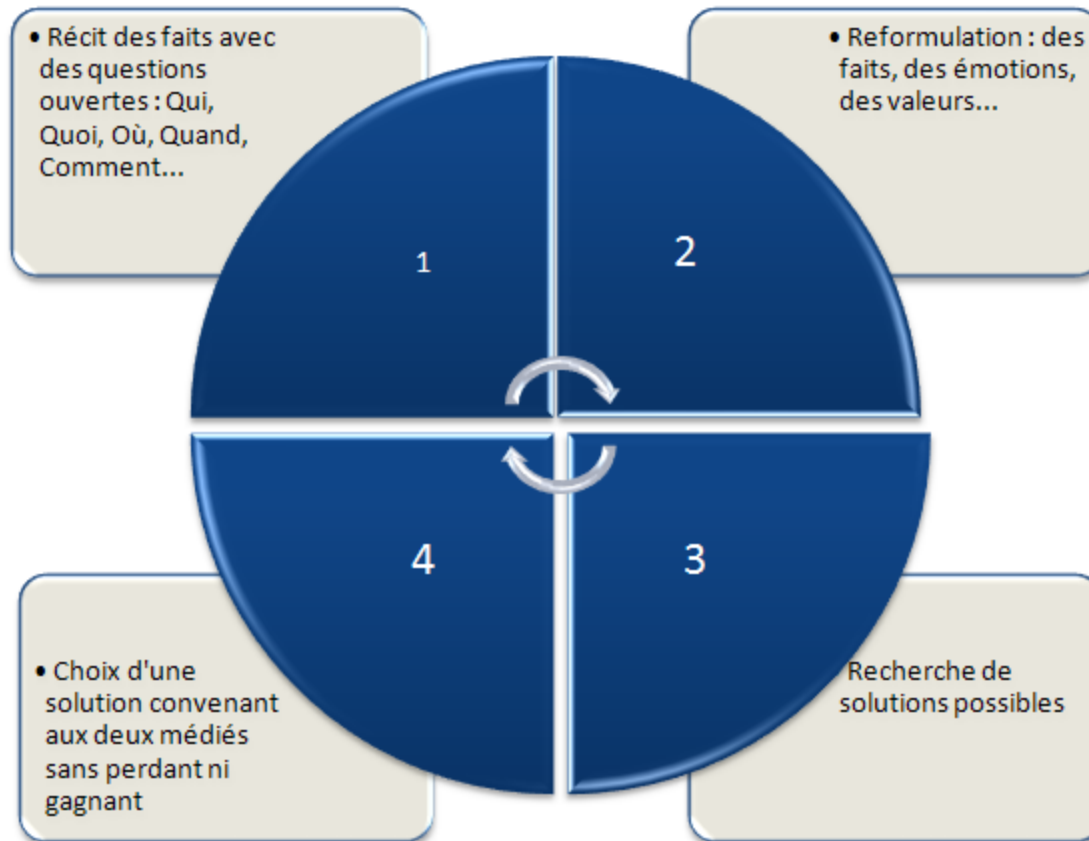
• Récit des faits avec des questions ouvertes : Qui, Quoi, Où, Quand, Comment...

• Reformulation : des faits, des émotions, des valeurs...

1

2

4

3

• Choix d'une solution convenant aux deux médiés sans perdant ni gagnant

Recherche de solutions possibles